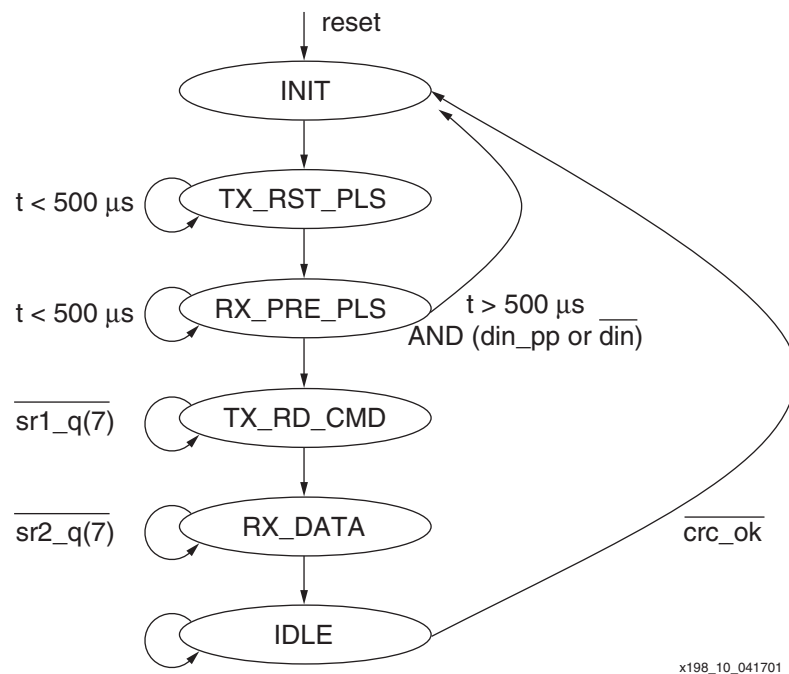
reset

INIT

$t < 500\ \mu s$

TX_RST_PLS

$t < 500\ \mu s$

RX_PRE_PLS

$t > 500\ \mu s$
AND (din_pp or $\overline{\text{din}}$)

$\overline{\text{sr1\_q(7)}}$

TX_RD_CMD

$\overline{\text{sr2\_q(7)}}$

RX_DATA

$\overline{\text{crc\_ok}}$

IDLE

x198_10_041701